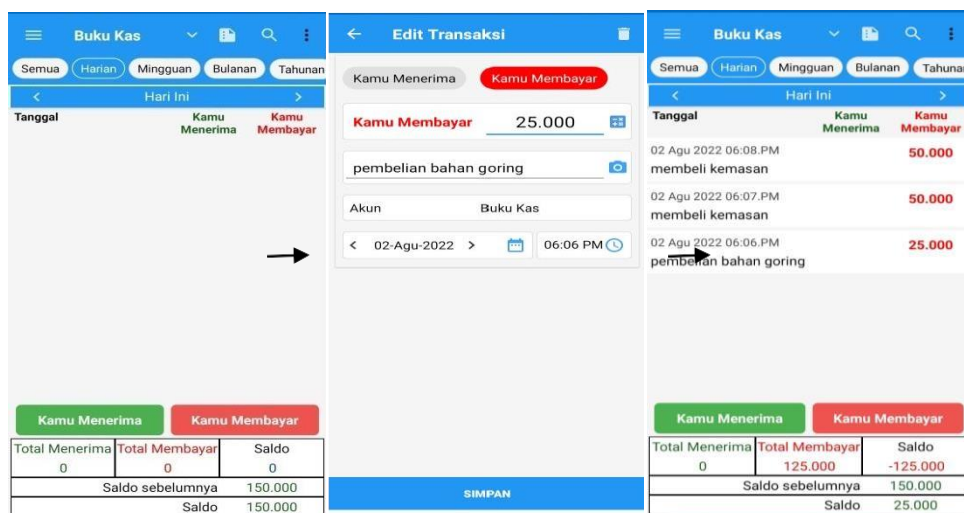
Buku Kas

Semua Harian Mingguan Bulanan Tahunan

< Hari Ini >

Tanggal Kamu Menerima Kamu Membayar

Kamu Menerima Kamu Membayar

| Total Menerima | Total Membayar | Saldo |
|---|---|---|
| 0 | 0 | 0 |
| Saldo sebelumnya | | 150.000 |
| Saldo | | 150.000 |

Edit Transaksi

Kamu Menerima Kamu Membayar

Kamu Membayar 25.000

pembelian bahan goring

Akun Buku Kas

< 02-Agu-2022 > 06:06 PM

SIMPAN

Buku Kas

Semua Harian Mingguan Bulanan Tahunan

< Hari Ini >

Tanggal Kamu Menerima Kamu Membayar

02 Agu 2022 06:08.PM
membeli kemasan 50.000

02 Agu 2022 06:07.PM
membeli kemasan 50.000

02 Agu 2022 06:06.PM
pembelian bahan goring 25.000

Kamu Menerima Kamu Membayar

| Total Menerima | Total Membayar | Saldo |
|---|---|---|
| 0 | 125.000 | -125.000 |
| Saldo sebelumnya | | 150.000 |
| Saldo | | 25.000 |